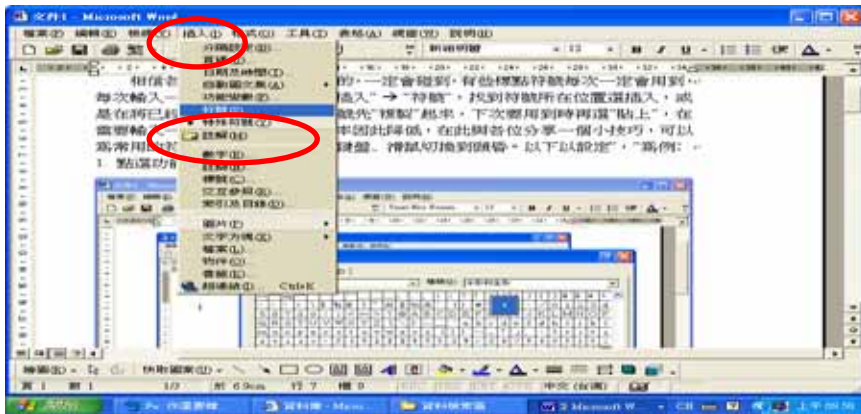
文件1 - Microsoft Word

檔案(F) 編輯(E) 檢視(V) 插入(I) 格式(O) 工具(T) 表格(A) 視窗(W) 說明(H)

分隔設定(B)...
頁碼(U)...
日期及時間(T)...
自動圖文集(A)
功能變數(F)...
符號(S)...
特殊符號(Y)...
註解(M)
數字(N)...
插圖(P)
文字方塊(X)
檔案(L)...
物件(O)...
書籤(K)...
超連結(I)... Ctrl+K

新細明體 12

相信各 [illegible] 的，一定會碰到，有些標點符號每次一定會用到，每次輸入 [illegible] 插入" → "符號"，找到符號所在位置選插入，或是在符已 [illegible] 先"複製"起來，下次要用到時再選"貼上"，在 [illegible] 此與各位分享一個小技巧，可以 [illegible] 鍵盤、滑鼠切換到頭疼。以下以設定"，"為例：
1. 點選功

繪圖(R) 快取圖案(U)

頁 1 節 1 1/3 於 6.9cm 行 7 欄 9 中文(台灣)

開始 文件 資料庫 資料夾 2 Microsoft W... CH 上午